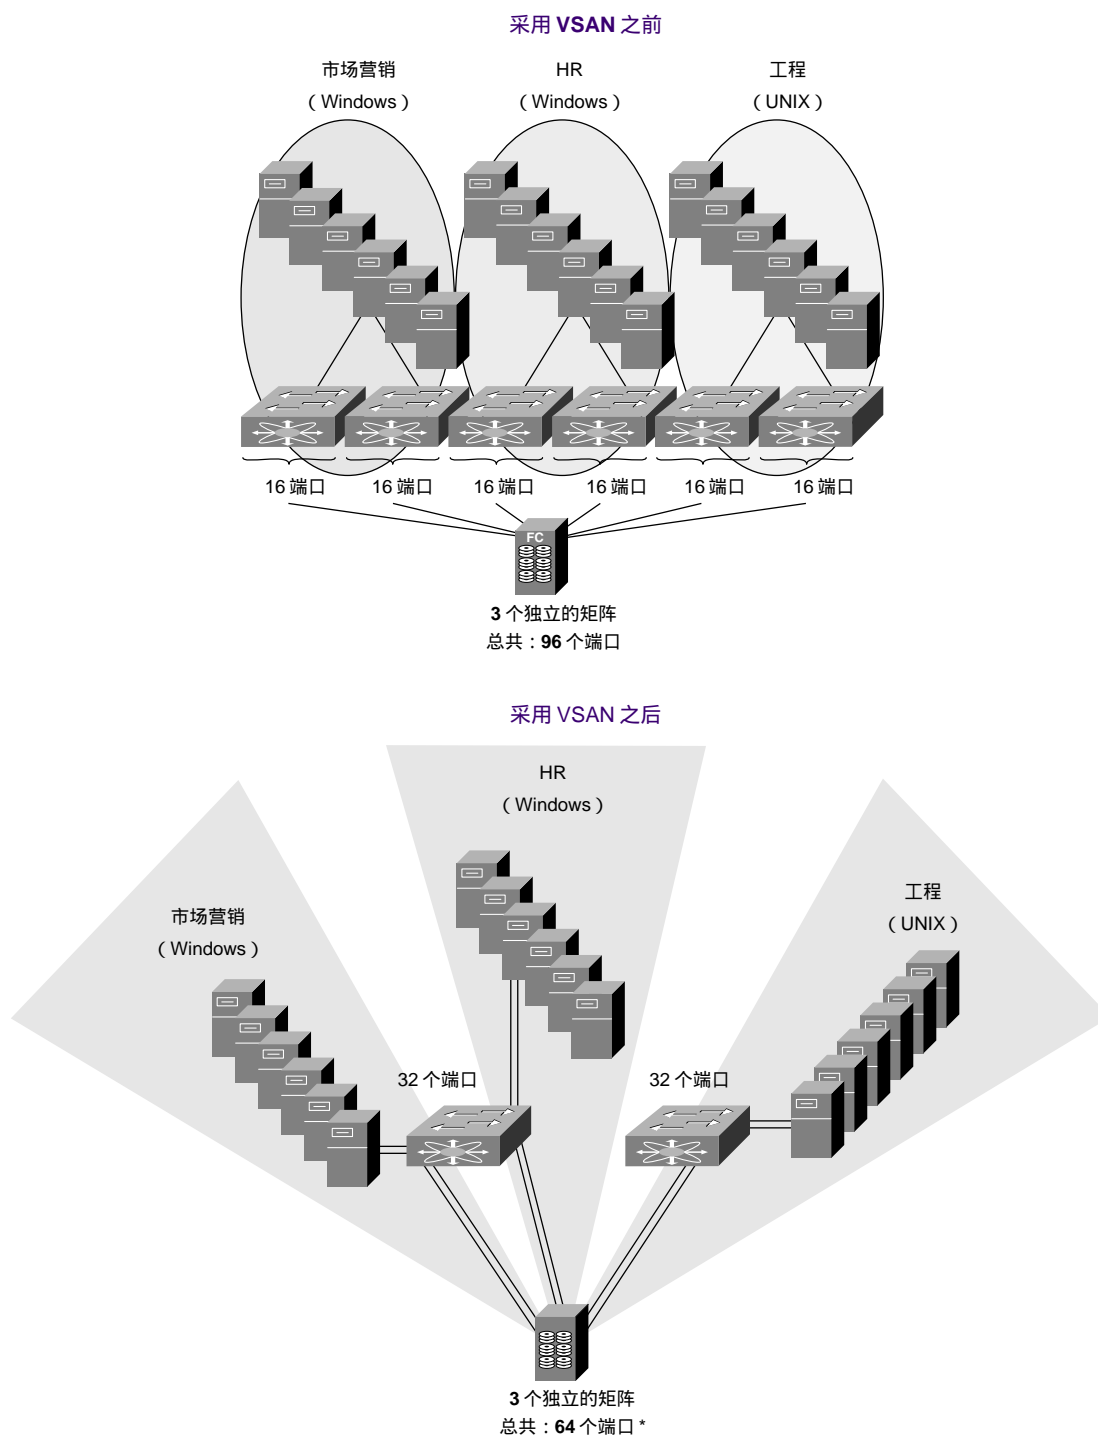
采用 **VSAN** 之前

市场营销
（Windows）

HR
（Windows）

工程
（UNIX）

16 端口 16 端口 16 端口 16 端口 16 端口 16 端口

FC

**3** 个独立的矩阵
总共：**96** 个端口

采用 VSAN 之后

HR
（Windows）

市场营销
（Windows）

工程
（UNIX）

32 个端口

32 个端口

**3** 个独立的矩阵
总共：**64** 个端口 *